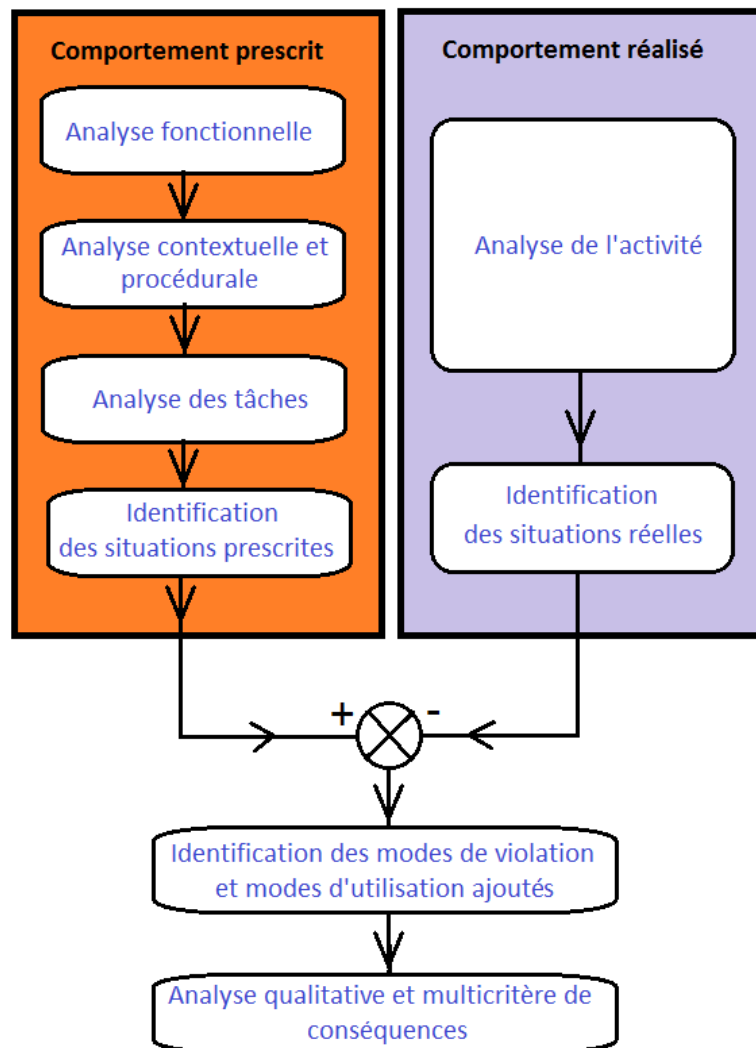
Comportement prescrit

Analyse fonctionnelle

Analyse contextuelle et procédurale

Analyse des tâches

Identification des situations prescrites

Comportement réalisé

Analyse de l'activité

Identification des situations réelles

+

-

Identification des modes de violation et modes d'utilisation ajoutés

Analyse qualitative et multicritère de conséquences